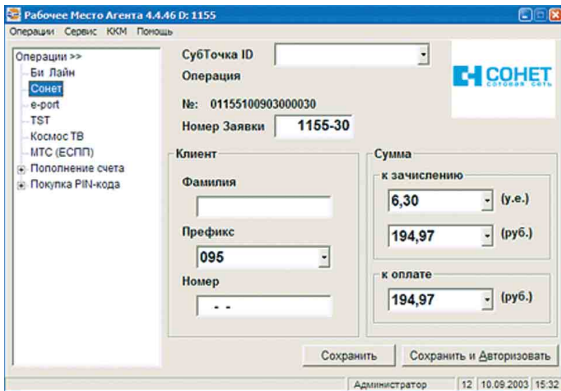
Рабочее Место Агента 4.4.46 D: 1155

Операции Сервис ККМ Помощь

Операции >>
Би Лайн
Сонет
e-port
TST
Космос ТВ
МТС (ЕСПП)
Пополнение счета
Покупка PIN-кода

СубТочка ID
Операция

СОНЕТ
сотовая сеть

№: 01155100903000030
Номер Заявки 1155-30

Клиент
Фамилия
Префикс
095
Номер
- -

Сумма
к зачислению
6,30 (у.е.)
194,97 (руб.)
к оплате
194,97 (руб.)

Сохранить
Сохранить и Авторизовать

Администратор 12 10.09.2003 15:32